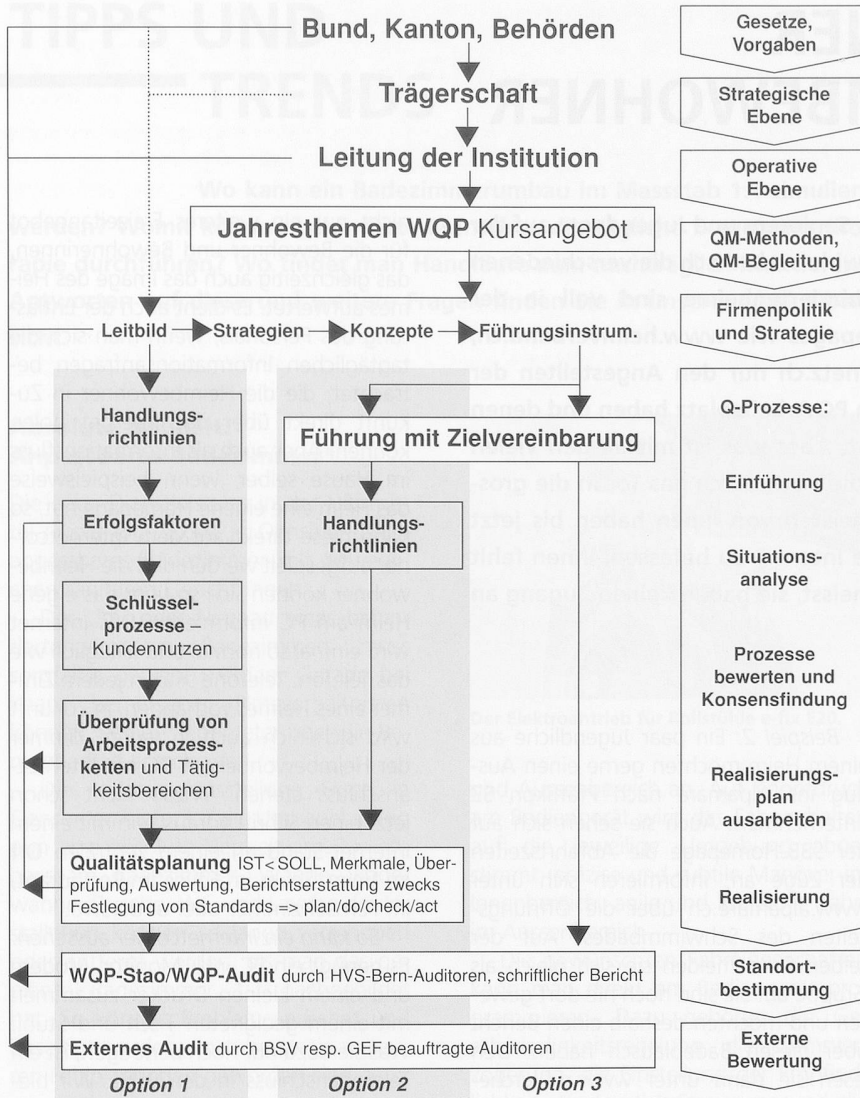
Bund, Kanton, Behörden

Trägerschaft

Leitung der Institution

Jahresthemen WQP Kursangebot

Leitbild → Strategien → Konzepte → Führungsinstrum.

Handlungsrichtlinien

Führung mit Zielvereinbarung

Erfolgsfaktoren

Handlungsrichtlinien

Schlüsselprozesse – Kundennutzen

Überprüfung von Arbeitsprozessketten und Tätigkeitsbereichen

Qualitätsplanung IST< SOLL, Merkmale, Überprüfung, Auswertung, Berichtserstattung zwecks Festlegung von Standards => plan/do/check/act

WQP-Stao/WQP-Audit durch HVS-Bern-Auditoren, schriftlicher Bericht

Externes Audit durch BSV resp. GEF beauftragte Auditoren

Option 1

Option 2

Option 3

Gesetze, Vorgaben

Strategische Ebene

Operative Ebene

QM-Methoden, QM-Begleitung

Firmenpolitik und Strategie

Q-Prozesse:

Einführung

Situationsanalyse

Prozesse bewerten und Konsensfindung

Realisierungsplan ausarbeiten

Realisierung

Standortbestimmung

Externe Bewertung